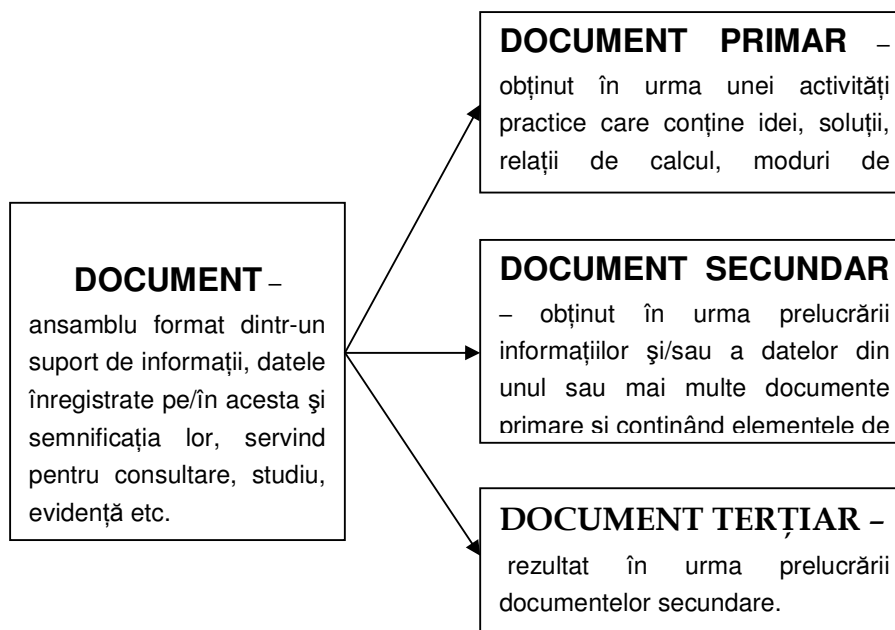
DOCUMENT –
ansamblu format dintr-un suport de informații, datele înregistrate pe/în acesta şi semnificația lor, servind pentru consultare, studiu, evidență etc.

DOCUMENT PRIMAR – obținut în urma unei activități practice care conține idei, soluții, relații de calcul, moduri de

DOCUMENT SECUNDAR – obținut în urma prelucrării informațiilor şi/sau a datelor din unul sau mai multe documente primare si conținând elementele de

DOCUMENT TERȚIAR – rezultat în urma prelucrării documentelor secundare.